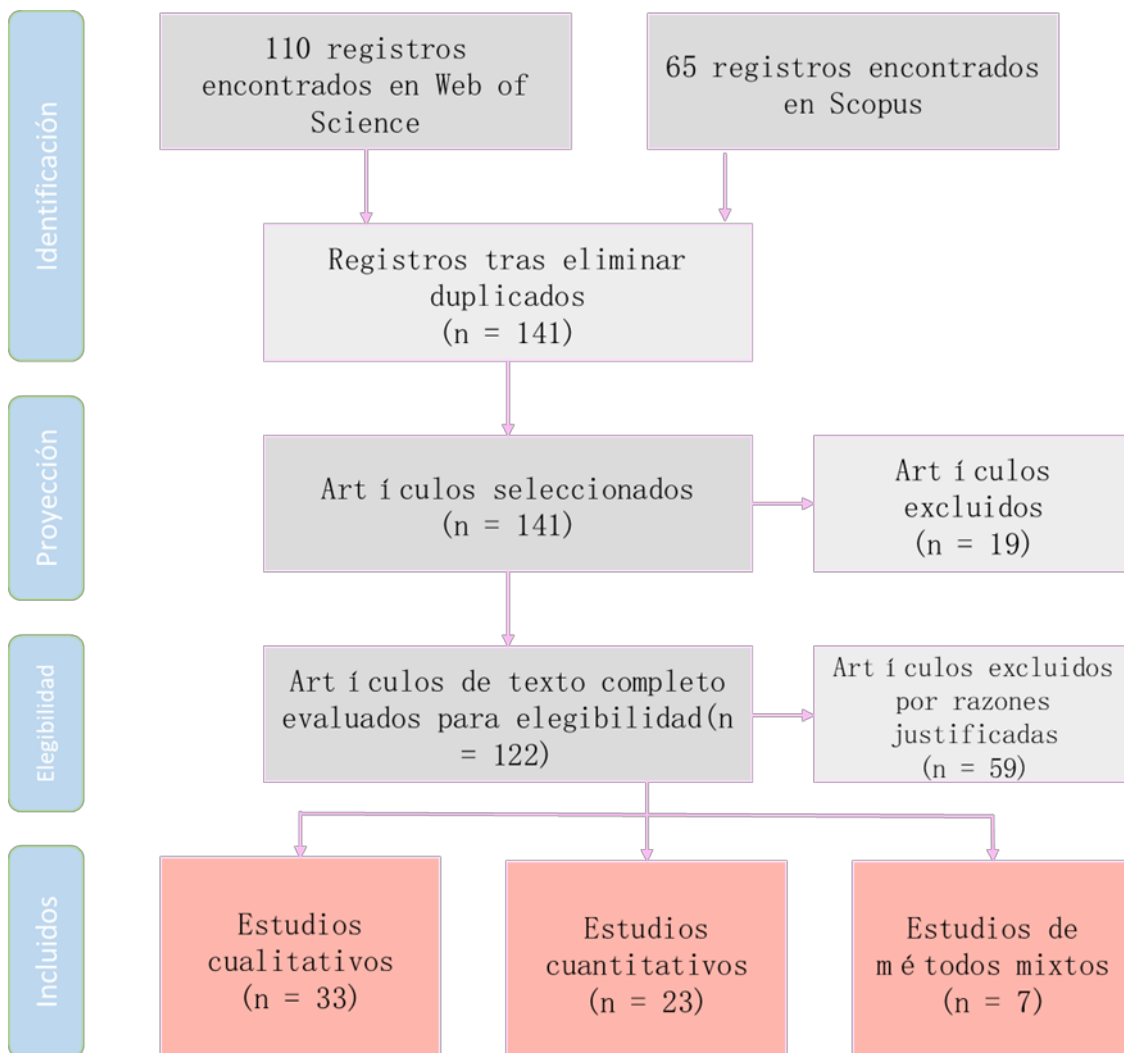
Identificación

110 registros encontrados en Web of Science

65 registros encontrados en Scopus

Registros tras eliminar duplicados (n = 141)

Proyección

Artículos seleccionados (n = 141)

Artículos excluidos (n = 19)

Elegibilidad

Artículos de texto completo evaluados para elegibilidad(n = 122)

Artículos excluidos por razones justificadas (n = 59)

Incluidos

Estudios cualitativos (n = 33)

Estudios cuantitativos (n = 23)

Estudios de métodos mixtos (n = 7)